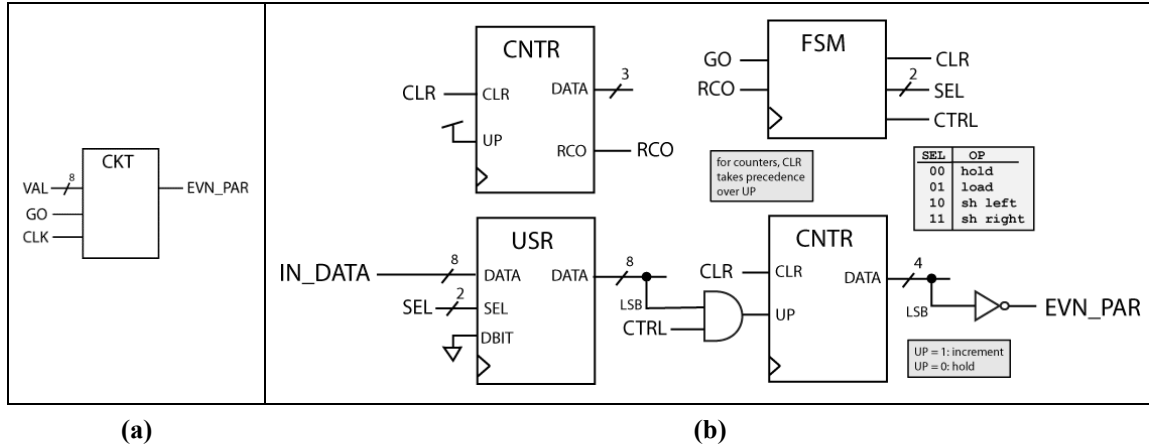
CKT
VAL 8
GO
CLK
EVN_PAR

CNTR
CLR
CLR
DATA 3
UP
RCO
RCO

FSM
GO
RCO
CLR
2 SEL
CTRL

for counters, CLR takes precedence over UP

| SEL | OP |
|---|---|
| 00 | hold |
| 01 | load |
| 10 | sh left |
| 11 | sh right |

USR
IN_DATA 8
DATA
DATA 8
SEL 2
SEL
DBIT
LSB
CTRL

CNTR
CLR
CLR
UP
DATA 4
LSB
EVN_PAR

UP = 1: increment
UP = 0: hold

(a)

(b)